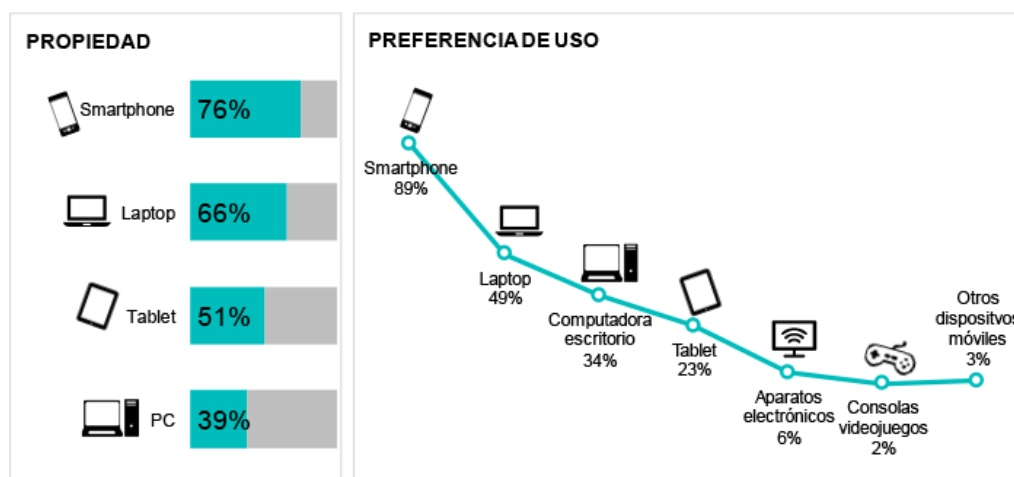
PROPIEDAD

Smartphone 76%

Laptop 66%

Tablet 51%

PC 39%

PREFERENCIA DE USO

Smartphone 89%

Laptop 49%

Computadora escritorio 34%

Tablet 23%

Aparatos electrónicos 6%

Consolas videojuegos 2%

Otros dispositvos móviles 3%